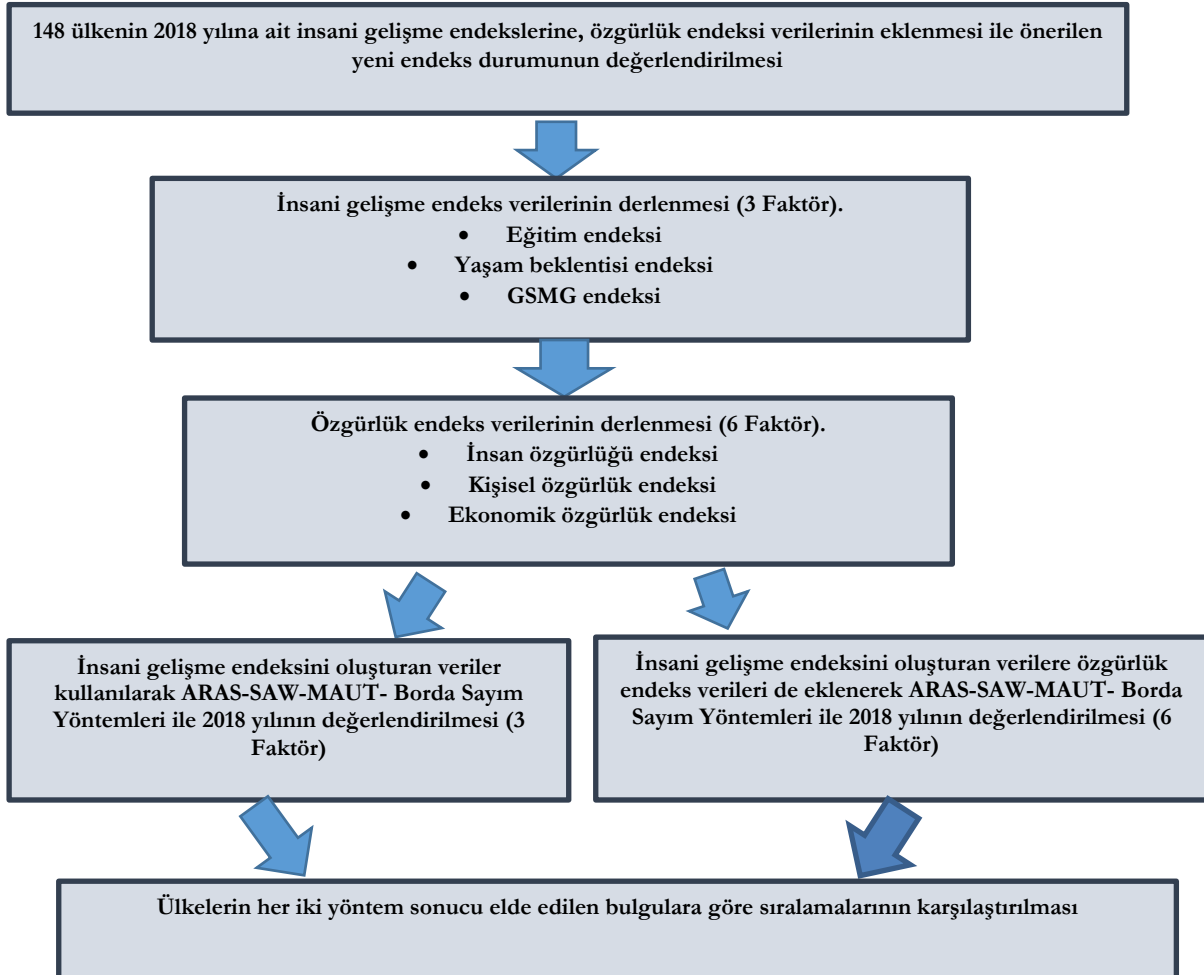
148 ülkenin 2018 yılına ait insani gelişme endekslerine, özgürlük endeksi verilerinin eklenmesi ile önerilen yeni endeks durumunun değerlendirilmesi

İnsani gelişme endeks verilerinin derlenmesi (3 Faktör).
- Eğitim endeksi
- Yaşam beklentisi endeksi
- GSMG endeksi

Özgürlük endeks verilerinin derlenmesi (6 Faktör).
- İnsan özgürlüğü endeksi
- Kişisel özgürlük endeksi
- Ekonomik özgürlük endeksi

İnsani gelişme endeksini oluşturan veriler kullanılarak ARAS-SAW-MAUT- Borda Sayım Yöntemleri ile 2018 yılının değerlendirilmesi (3 Faktör)

İnsani gelişme endeksini oluşturan verilere özgürlük endeks verileri de eklenerek ARAS-SAW-MAUT- Borda Sayım Yöntemleri ile 2018 yılının değerlendirilmesi (6 Faktör)

Ülkelerin her iki yöntem sonucu elde edilen bulgulara göre sıralamalarının karşılaştırılması